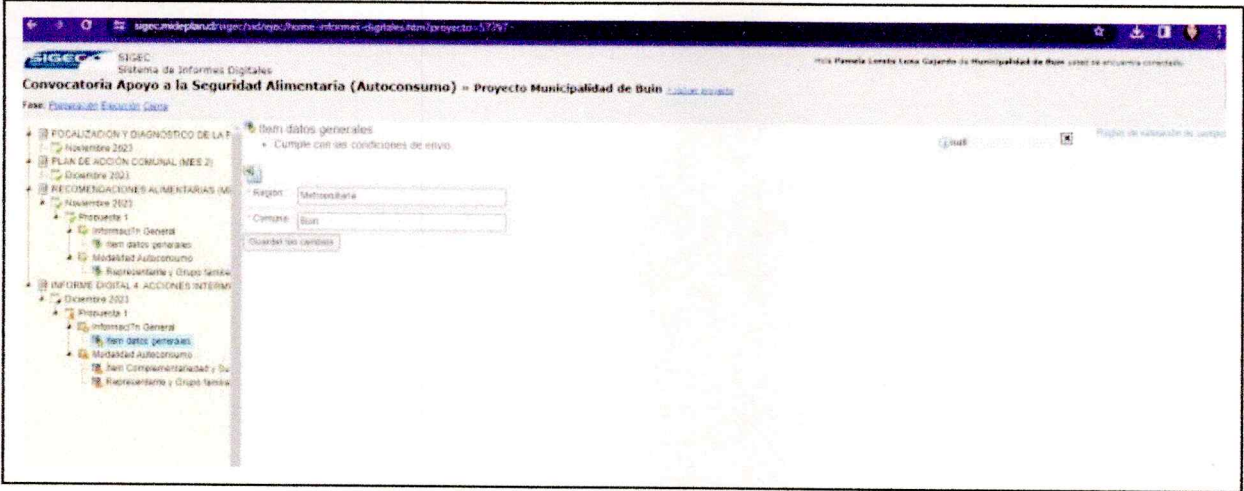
sigec.mideplan.cl/sigec/sid/ejec/home-informes-digitales.htm?proyecto=57767

SIGEC
SIGEC
Sistema de Informes Digitales

Hola Pamela Loreto Leiva Gajardo de Municipalidad de Buin usted se encuentra conectado.

Convocatoria Apoyo a la Seguridad Alimentaria (Autoconsumo) » Proyecto Municipalidad de Buin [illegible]

Fase: Planificación Ejecución Cierre

FOCALIZACIÓN Y DIAGNÓSTICO DE LA F
Noviembre 2023
PLAN DE ACCIÓN COMUNAL (MES 2)
Diciembre 2023
RECOMENDACIONES ALIMENTARIAS (M
Noviembre 2023
Propuesta 1
Informaci?n General
Item datos generales
Modalidad Autoconsumo
Representante y Grupo familia
INFORME DIGITAL 4: ACCIONES INTERM
Diciembre 2023
Propuesta 1
Informaci?n General
Item datos generales
Modalidad Autoconsumo
Item Complementariedad y Su
Representante y Grupo familia

Item datos generales
• Cumple con las condiciones de envío.

Email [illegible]

Reglas de validación de campo

* Región: Metropolitana
* Comuna: Buin
Guardar los cambios